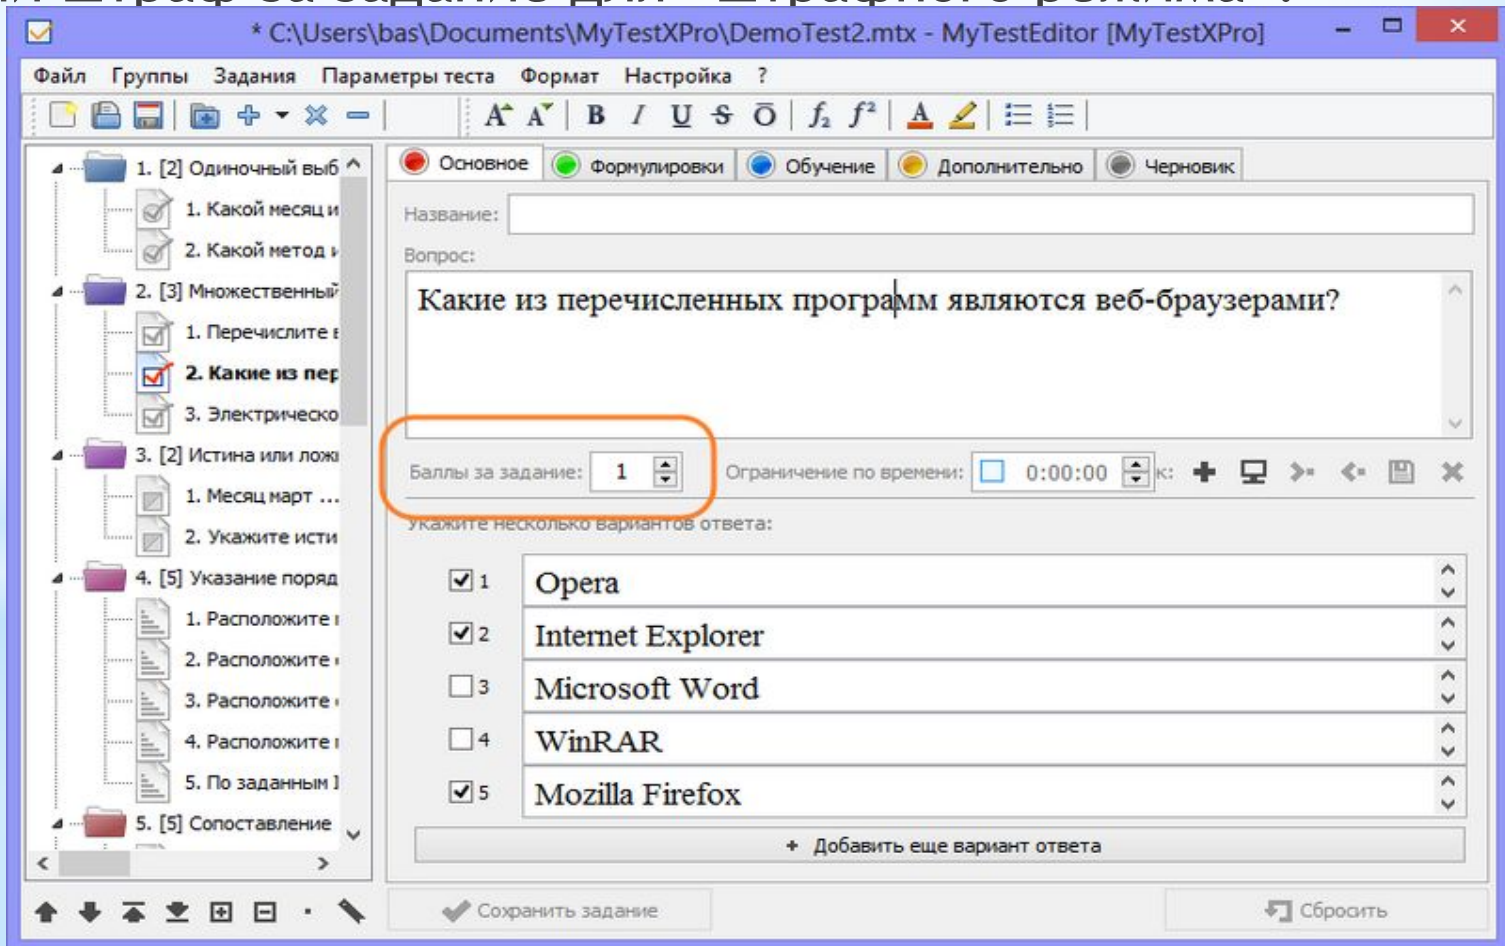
* C:\Users\bas\Documents\MyTestXPro\DemoTest2.mtx - MyTestEditor [MyTestXPro]

Файл Группы Задания Параметры теста Формат Настройка ?

1. [2] Одиночный выб
1. Какой месяц и
2. Какой метод и
2. [3] Множественный
1. Перечислите в
2. Какие из пер
3. Электрическо
3. [2] Истина или лож
1. Месяц март ...
2. Укажите исти
4. [5] Указание поряд
1. Расположите
2. Расположите
3. Расположите
4. Расположите
5. По заданным
5. [5] Сопоставление

Основное Формулировки Обучение Дополнительно Черновик

Название:

Вопрос:

Какие из перечисленных программ являются веб-браузерами?

Баллы за задание: 1

Ограничение по времени: 0:00:00

Укажите несколько вариантов ответа:

1 Opera
2 Internet Explorer
3 Microsoft Word
4 WinRAR
5 Mozilla Firefox

+ Добавить еще вариант ответа

Сохранить задание

Сбросить